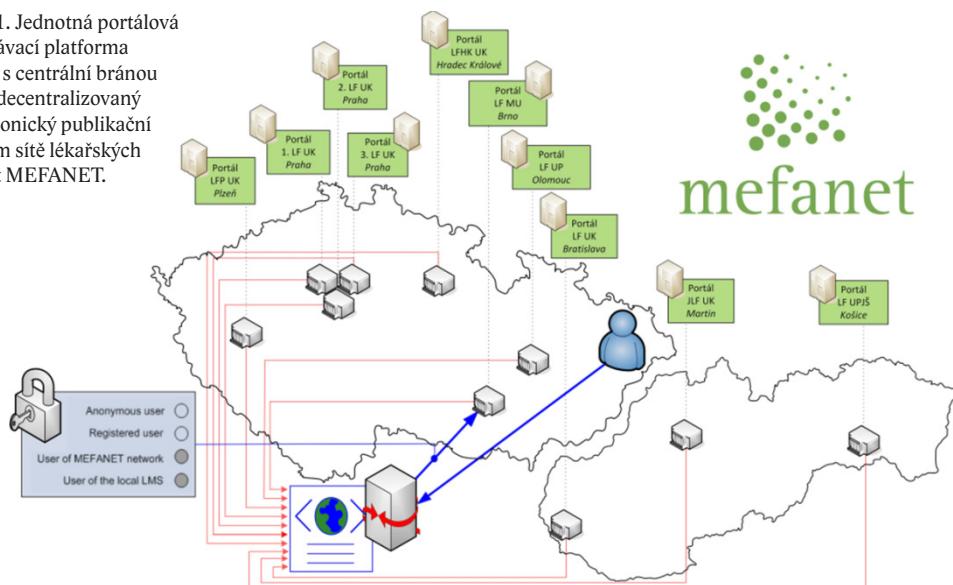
1. Jednotná portálová
vávací platforma
s centrální bránou
decentralizovaný
onický publikační
m sítě lékařských
MEFANET.

Portál
LFHK UK
Hradec Králové

Portál
2. LF UK
Praha

Portál
LF MU
Brno

Portál
1. LF UK
Praha

Portál
3. LF UK
Praha

Portál
LFP UK
Plzeň

Portál
LF UP
Olomouc

Portál
LF UK
Bratislava

Portál
JLF UK
Martin

Portál
LF UPJŠ
Košice

mefanet

Anonymous user
Registered user
User of MEFANET network
User of the local LMS